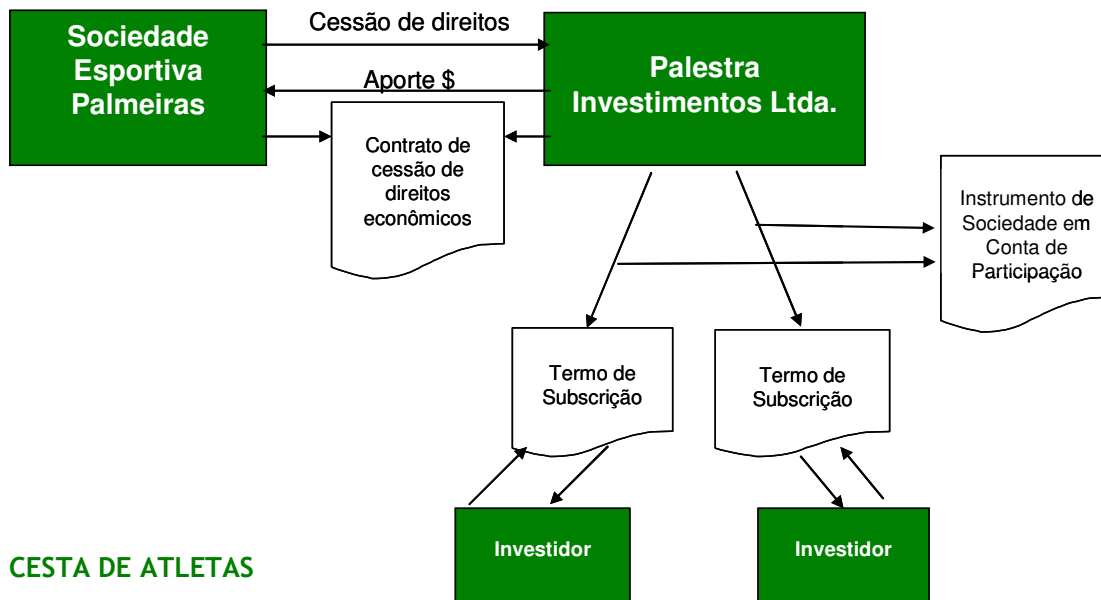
Sociedade Esportiva Palmeiras

Cessão de direitos

Aporte $

Palestra Investimentos Ltda.

Contrato de cessão de direitos econômicos

Instrumento de Sociedade em Conta de Participação

Termo de Subscrição

Termo de Subscrição

Investidor

Investidor

CESTA DE ATLETAS